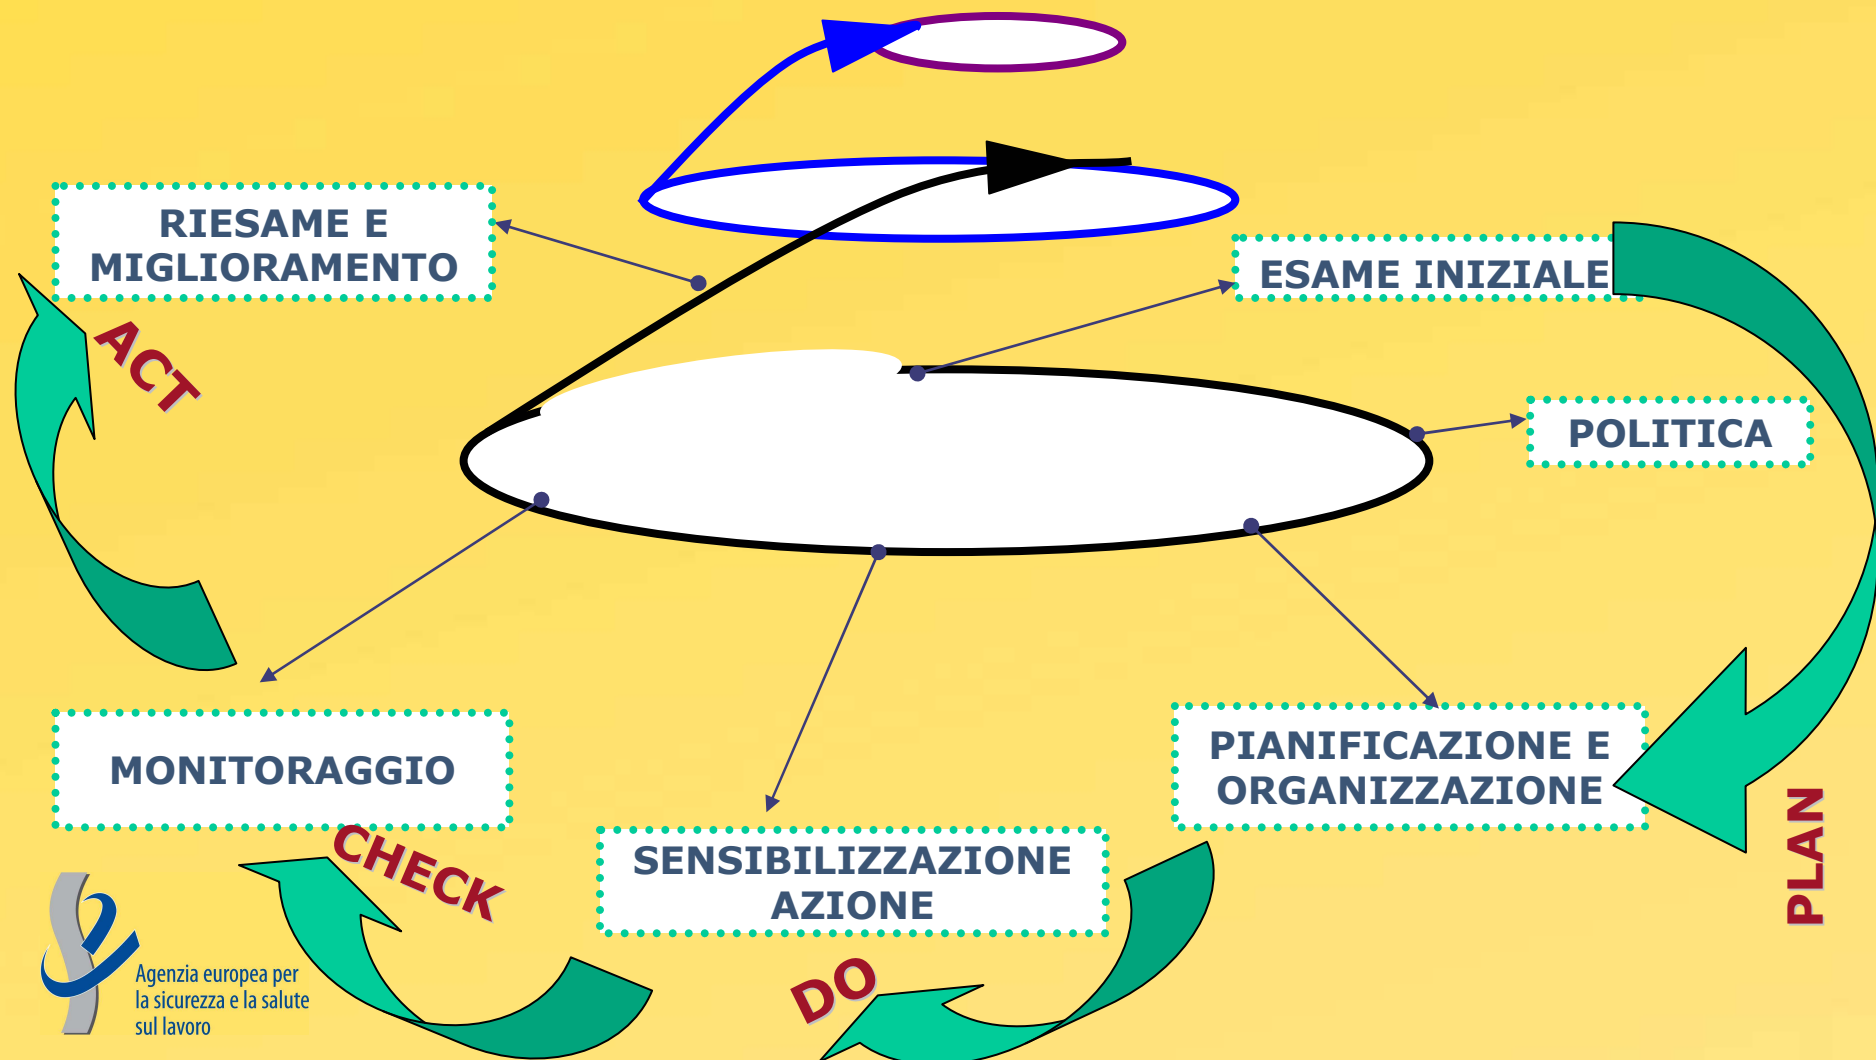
RIESAME E MIGLIORAMENTO

ACT

ESAME INIZIALE

POLITICA

PLAN

PIANIFICAZIONE E ORGANIZZAZIONE

MONITORAGGIO

CHECK

SENSIBILIZZAZIONE AZIONE

DO

Agenzia europea per la sicurezza e la salute sul lavoro